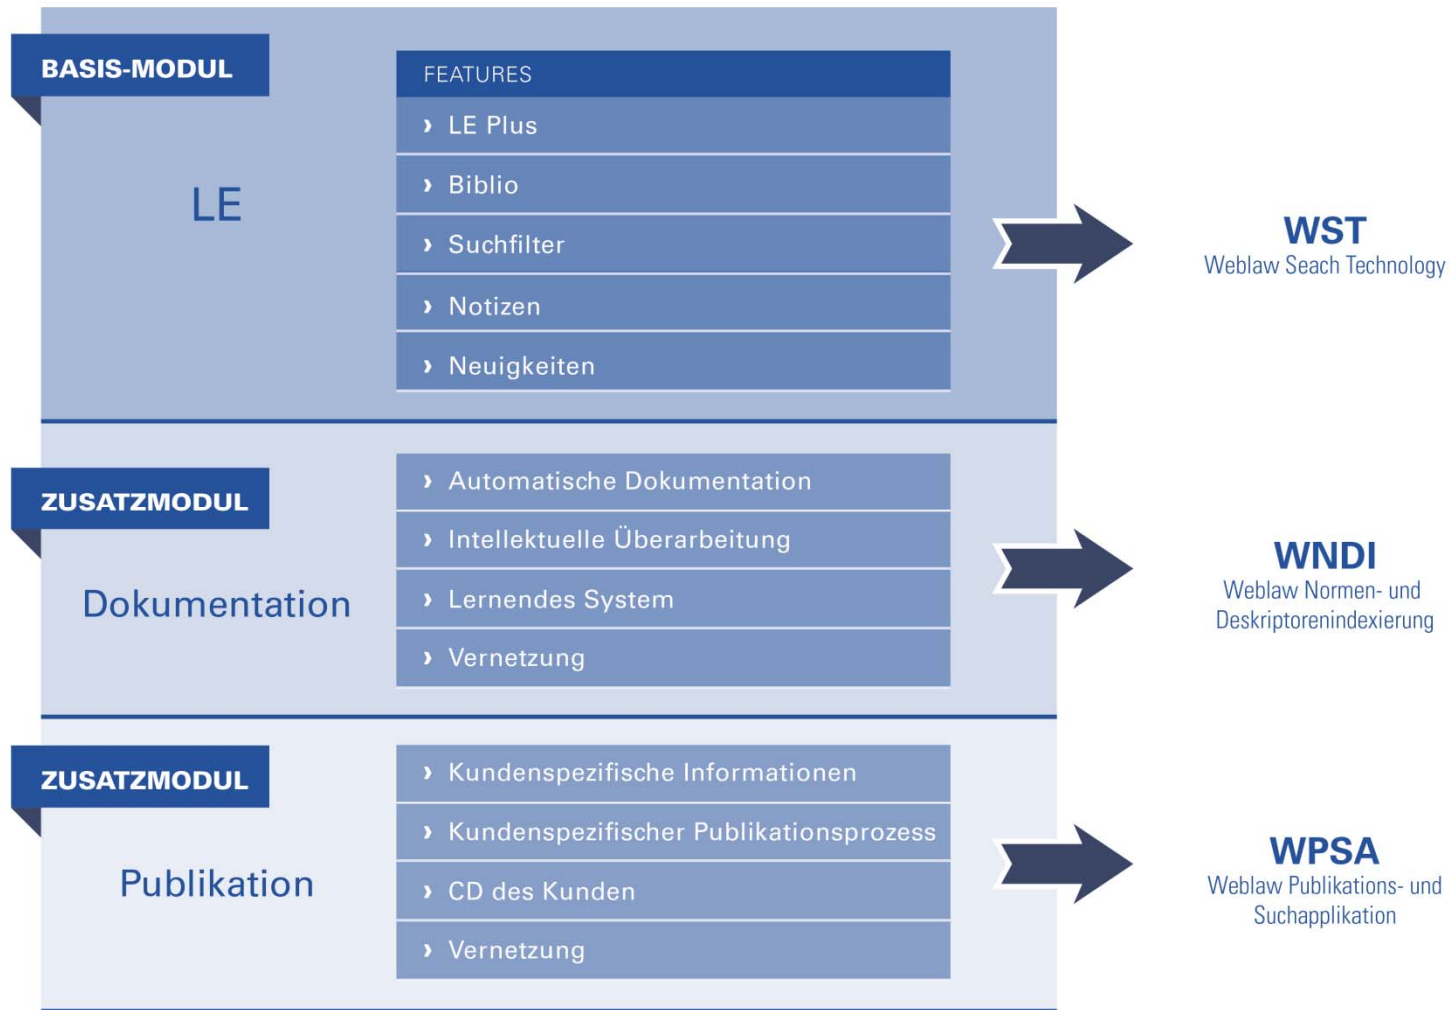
BASIS-MODUL

LE

FEATURES

› LE Plus

› Biblio

› Suchfilter

› Notizen

› Neuigkeiten

WST
Weblaw Seach Technology

ZUSATZMODUL

Dokumentation

› Automatische Dokumentation

› Intellektuelle Überarbeitung

› Lernendes System

› Vernetzung

WNDI
Weblaw Normen- und Deskriptorenindexierung

ZUSATZMODUL

Publikation

› Kundenspezifische Informationen

› Kundenspezifischer Publikationsprozess

› CD des Kunden

› Vernetzung

WPSA
Weblaw Publikations- und Suchapplikation